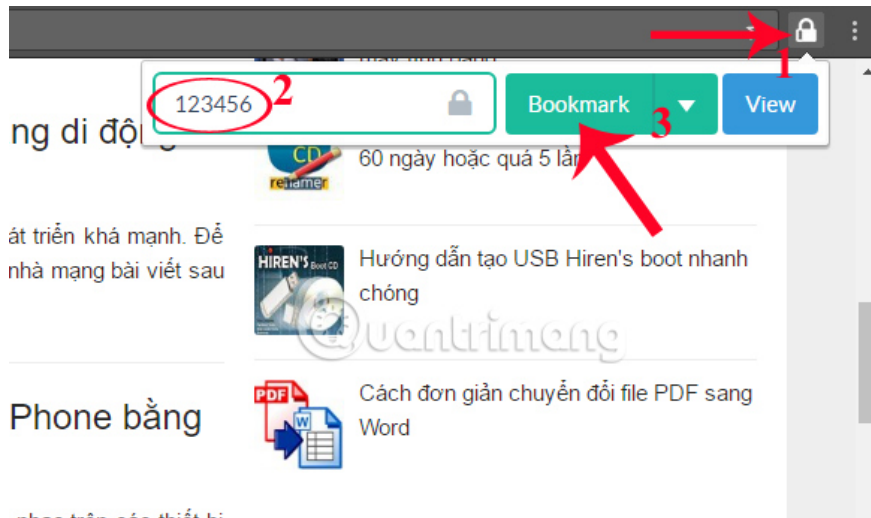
123456

2

Bookmark

View

1

3

ng di động

60 ngày hoặc quá 5 lần

CD renamer

át triển khá mạnh. Để

nhà mạng bài viết sau

HIREN'S Boot CD

Hướng dẫn tạo USB Hiren's boot nhanh chóng

quantrimang

Phone bằng

PDF

Cách đơn giản chuyển đổi file PDF sang Word

W

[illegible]